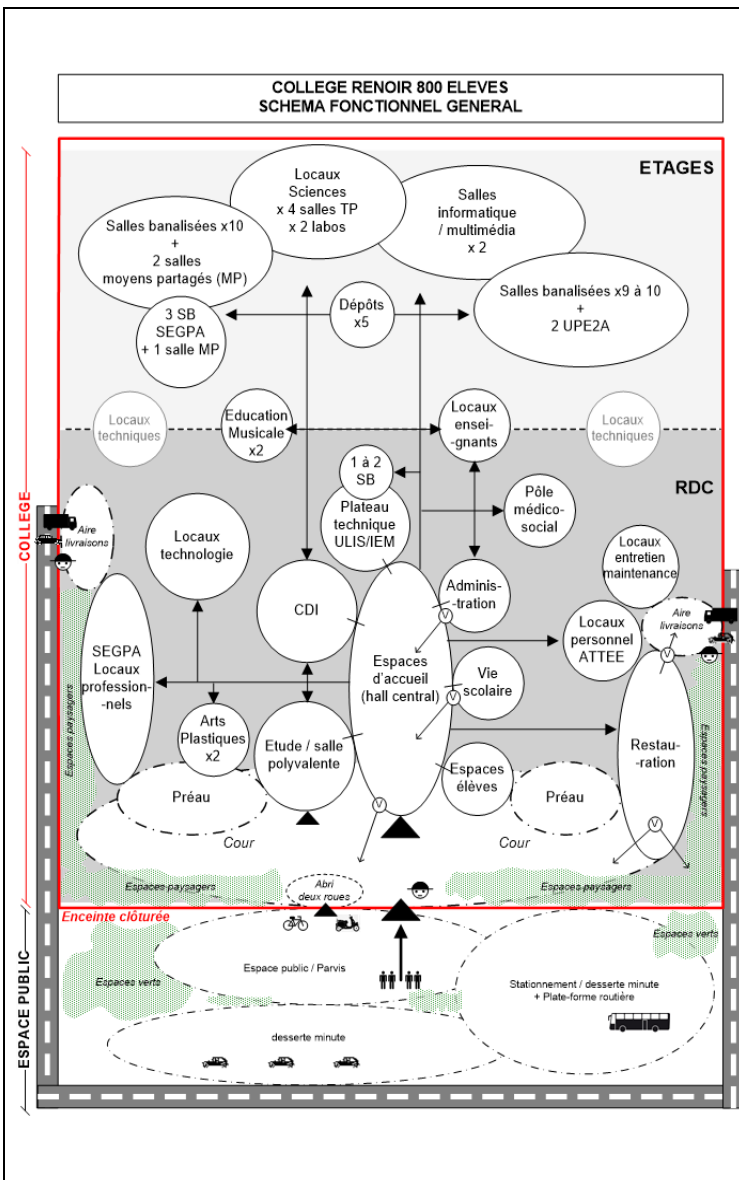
COLLEGE RENOIR 800 ELEVES
SCHEMA FONCTIONNEL GENERAL

ETAGES

Locaux Sciences x 4 salles TP x 2 labos

Salles informatique / multimédia x 2

Salles banalisées x10 + 2 salles moyens partagés (MP)

Salles banalisées x9 à 10 + 2 UPE2A

Dépôts x5

3 SB SEGPA + 1 salle MP

Locaux techniques

Education Musicale x2

Locaux enseignants

Locaux techniques

RDC

COLLEGE

1 à 2 SB

Plateau technique ULIS/IEM

Pôle médico-social

Aire livraisons

Locaux technologie

Locaux entretien maintenance

CDI

Administration

Aire livraisons

Locaux personnel ATTEE

SEGPA Locaux professionnels

Espaces d'accueil (hall central)

Vie scolaire

Espaces paysagers

Arts Plastiques x2

Etude / salle polyvalente

Restauration

Espaces paysagers

Espaces élèves

Préau

Préau

Cour

Cour

Espaces paysagers

Abri deux roues

Espaces paysagers

Enceinte clôturée

Espaces verts

ESPACE PUBLIC

Espace public / Parvis

Espaces verts

Stationnement / desserte minute + Plate-forme routière

desserte minute